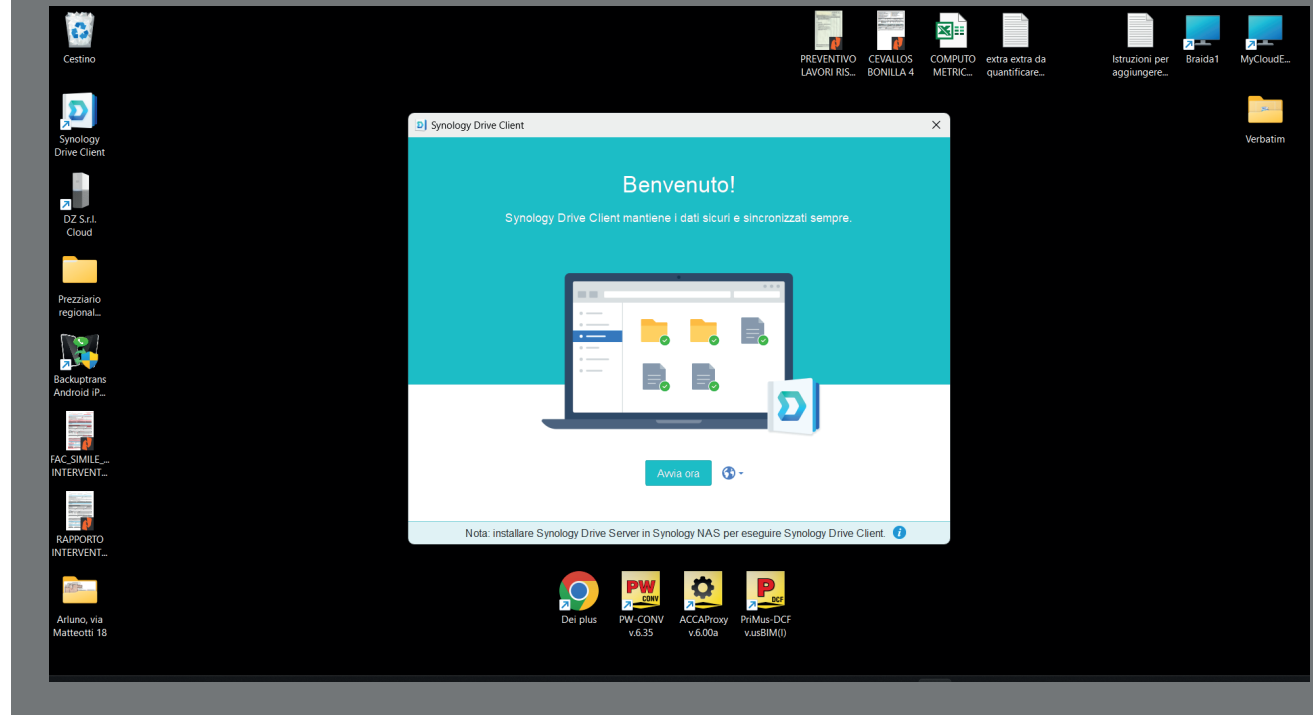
Cestino

Synology Drive Client

DZ S.r.l. Cloud

Prezziario regional...

Backuptrans Android iP...

FAC_SIMILE_... INTERVENT...

RAPPORTO INTERVENT...

Arluno, via Matteotti 18

PREVENTIVO LAVORI RIS...

CEVALLOS BONILLA 4

COMPUTO METRIC...

extra extra da quantificare...

Istruzioni per aggiungere...

Braida1

MyCloudE...

Verbatim

Synology Drive Client

Benvenuto!

Synology Drive Client mantiene i dati sicuri e sincronizzati sempre.

Avvia ora

Nota: installare Synology Drive Server in Synology NAS per eseguire Synology Drive Client.

Dei plus

PW-CONV v.6.35

ACCAProxy v.6.00a

PriMus-DCF v.usBIM(I)